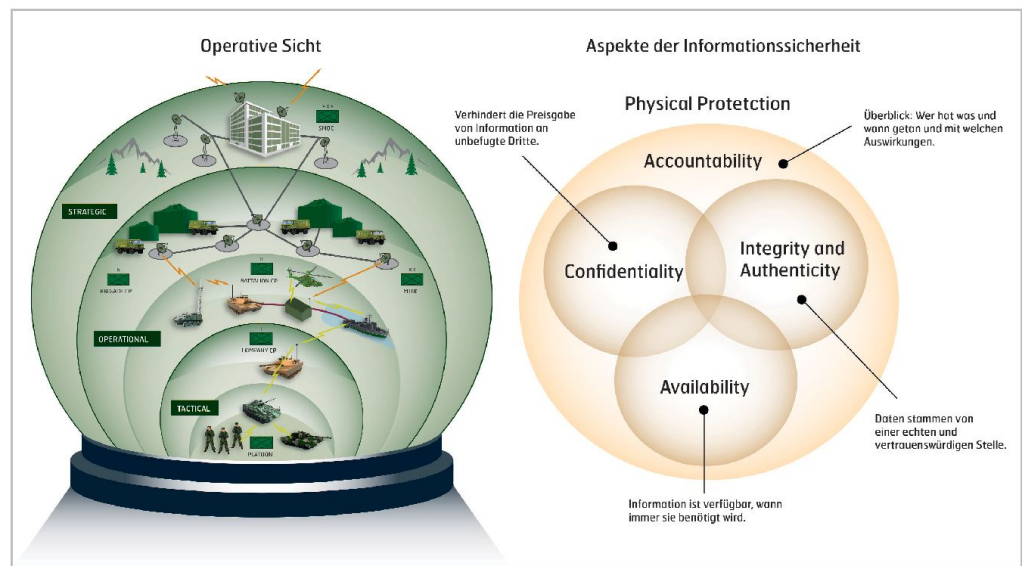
Operative Sicht

SHOC

STRATEGIC

BRIGADE CP

BATTALION CP

MOBILE

OPERATIONAL

COMPANY CP

TACTICAL

PLATOON

Aspekte der Informationssicherheit

Physical Protetction

Verhindert die Preisgabe von Information an unbefugte Dritte.

Überblick: Wer hat was und wann getan und mit welchen Auswirkungen.

Accountability

Confidentiality

Integrity and Authenticity

Availability

Daten stammen von einer echten und vertrauenswürdigen Stelle.

Information ist verfügbar, wann immer sie benötigt wird.